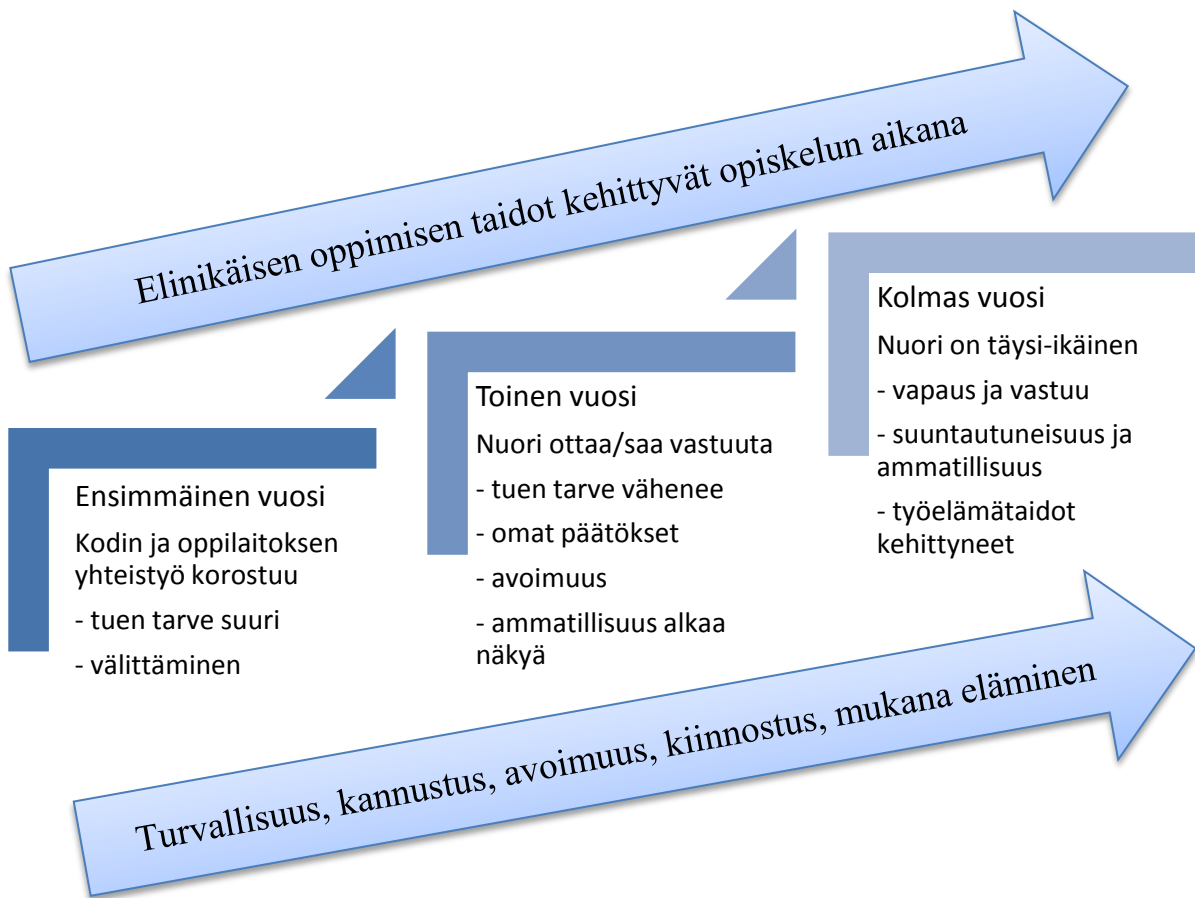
Elinikäisen oppimisen taidot kehittyvät opiskelun aikana

Ensimmäinen vuosi

Kodin ja oppilaitoksen yhteistyö korostuu

- tuen tarve suuri

- välittäminen

Toinen vuosi

Nuori ottaa/saa vastuuta

- tuen tarve vähenee

- omat päätökset

- avoimuus

- ammatillisuus alkaa näkyä

Kolmas vuosi

Nuori on täysi-ikäinen

- vapaus ja vastuu

- suuntautuneisuus ja ammatillisuus

- työelämätaidot kehittyneet

Turvallisuus, kannustus, avoimuus, kiinnostus, mukana eläminen